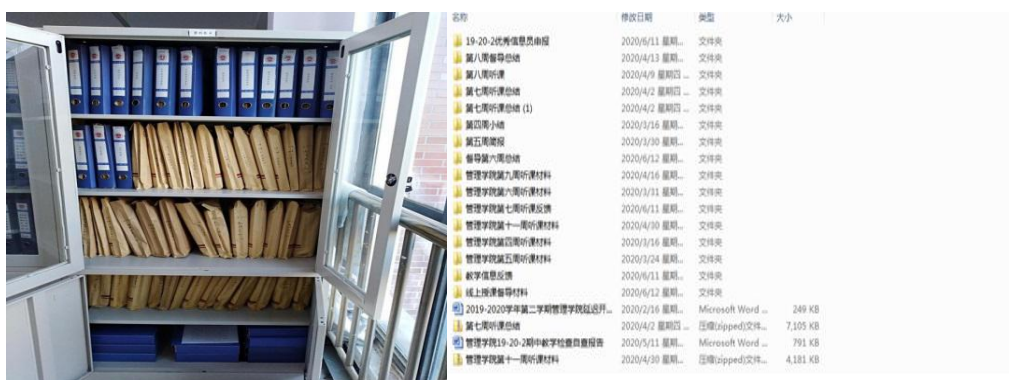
| 名称 | 修改日期 | 类型 | 大小 |
|---|---|---|---|
| 19-20-2优秀信息员申报 | 2020/6/11 星期... | 文件夹 | |
| 第八周督导总结 | 2020/4/13 星期... | 文件夹 | |
| 第八周听课 | 2020/4/9 星期四 ... | 文件夹 | |
| 第七周听课总结 | 2020/4/2 星期四 ... | 文件夹 | |
| 第七周听课总结 (1) | 2020/4/2 星期四 ... | 文件夹 | |
| 第四周小结 | 2020/3/16 星期... | 文件夹 | |
| 第五周简报 | 2020/3/30 星期... | 文件夹 | |
| 督导第六周总结 | 2020/6/12 星期... | 文件夹 | |
| 管理学院第九周听课材料 | 2020/4/16 星期... | 文件夹 | |
| 管理学院第六周听课材料 | 2020/3/31 星期... | 文件夹 | |
| 管理学院第七周听课反馈 | 2020/6/11 星期... | 文件夹 | |
| 管理学院第十一周听课材料 | 2020/4/30 星期... | 文件夹 | |
| 管理学院第四周听课材料 | 2020/3/16 星期... | 文件夹 | |
| 管理学院第五周听课材料 | 2020/3/24 星期... | 文件夹 | |
| 教学信息反馈 | 2020/6/11 星期... | 文件夹 | |
| 线上授课督导材料 | 2020/6/12 星期... | 文件夹 | |
| 2019-2020学年第二学期管理学院延迟开... | 2020/2/16 星期... | Microsoft Word ... | 249 KB |
| 第七周听课总结 | 2020/4/2 星期四 ... | 压缩(zipped)文件... | 7,105 KB |
| 管理学院19-20-2期中教学检查自查报告 | 2020/5/11 星期... | Microsoft Word ... | 791 KB |
| 管理学院第十一周听课材料 | 2020/4/30 星期... | 压缩(zipped)文件... | 4,181 KB |